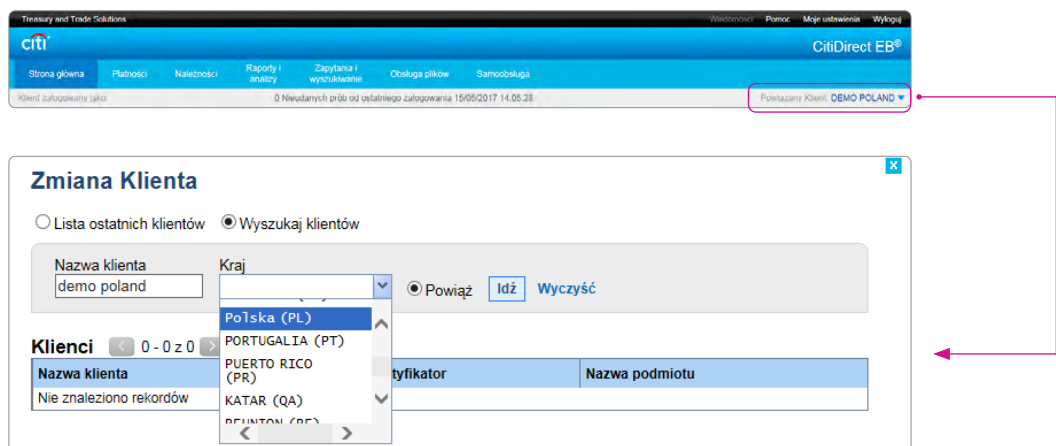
Treasury and Trade Solutions

Wiadomości Pomoc Moje ustawienia Wyloguj

citi

CitiDirect EB®

Strona główna Płatności Należności Raporty i analizy Zapytania i wyszukiwanie Obsługa plików Samoobsługa

Klient zalogowany jako:

0 Nieudanych prób od ostatniego zalogowania 15/05/2017 14.05.28

Powiązany Klient: DEMO POLAND

Zmiana Klienta

Lista ostatnich klientów Wyszukaj klientów

Nazwa klienta
demo poland

Kraj

Powiąż Idź Wyczyść

Polska (PL)
PORTUGALIA (PT)
PUERTO RICO (PR)
KATAR (QA)
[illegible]

Klienci 0 - 0 z 0

| Nazwa klienta | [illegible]tyfikator | Nazwa podmiotu |
|---|---|---|
| Nie znaleziono rekordów | | |